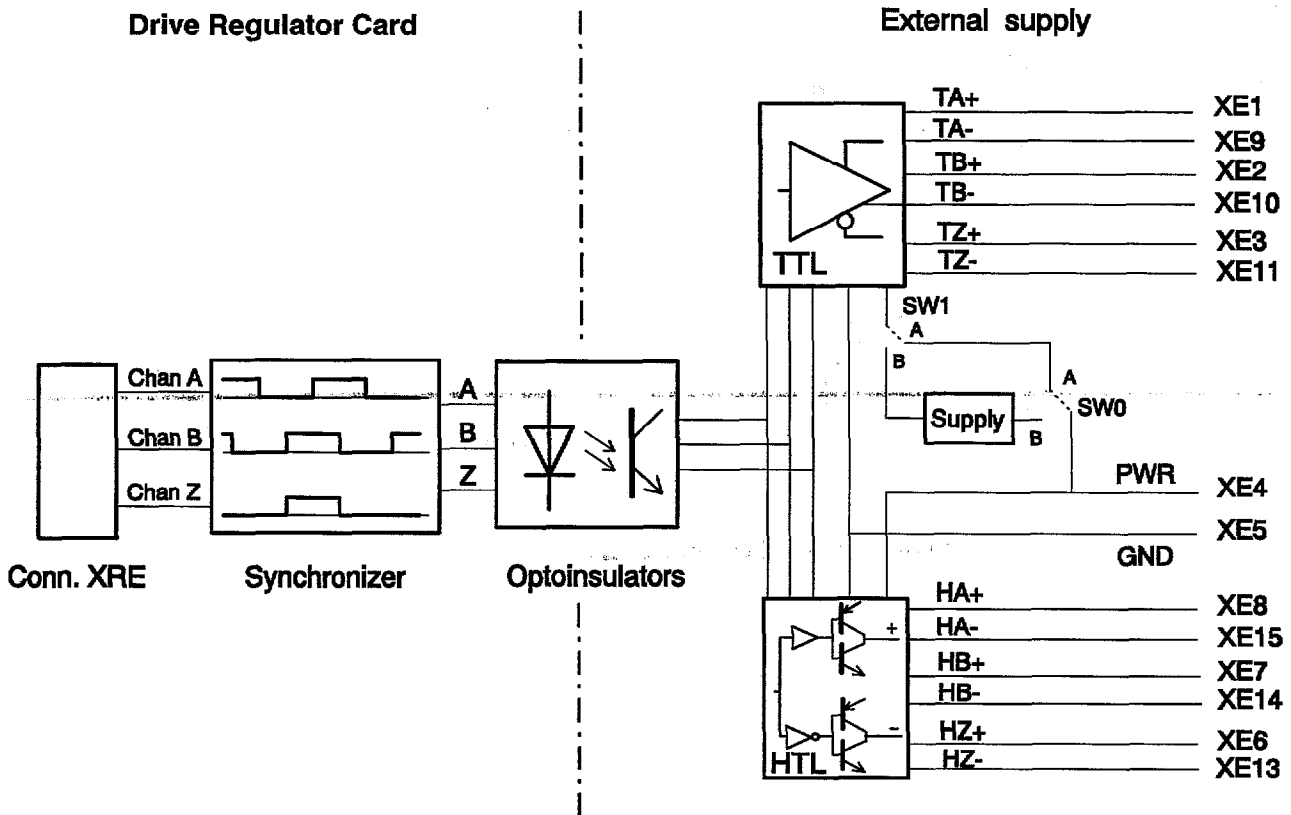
Drive Regulator Card

External supply

TA+
XE1
TA-
XE9
TB+
XE2
TB-
XE10
TZ+
XE3
TZ-
XE11
TTL

SW1
A
B
A
SW0
Supply
B

Conn. XRE
Chan A
Chan B
Chan Z

Synchronizer
A
B
Z

Optoinsulators

PWR
XE4
XE5
GND

HA+
XE8
HA-
XE15
HB+
XE7
HB-
XE14
HZ+
XE6
HZ-
XE13
+
-
HTL